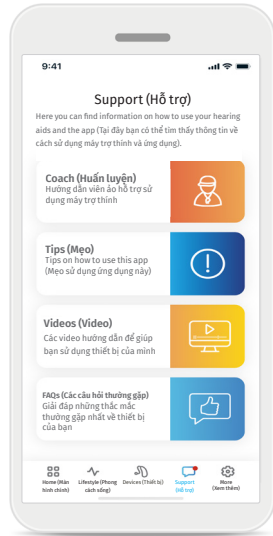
9:41

Support (Hỗ trợ)

Here you can find information on how to use your hearing aids and the app (Tại đây bạn có thể tìm thấy thông tin về cách sử dụng máy trợ thính và ứng dụng).

Coach (Huấn luyện)
Hướng dẫn viên ảo hỗ trợ sử dụng máy trợ thính

Tips (Mẹo)
Tips on how to use this app (Mẹo sử dụng ứng dụng này)

Videos (Video)
Các video hướng dẫn để giúp bạn sử dụng thiết bị của mình

FAQs (Các câu hỏi thường gặp)
Giải đáp những thắc mắc thường gặp nhất về thiết bị của bạn

Home (Màn hình chính) | Lifestyle (Phong cách sống) | Devices (Thiết bị) | Support (Hỗ trợ) | More (Xem thêm)